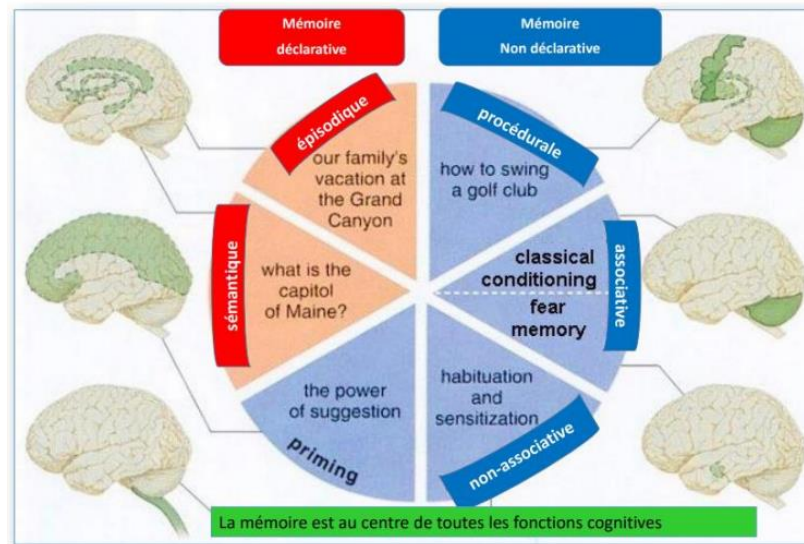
Mémoire déclarative

Mémoire Non déclarative

épisodique

our family's vacation at the Grand Canyon

procédurale

how to swing a golf club

sémantique

what is the capitol of Maine?

associative

classical conditioning

fear memory

the power of suggestion

priming

habituation and sensitization

non-associative

La mémoire est au centre de toutes les fonctions cognitives